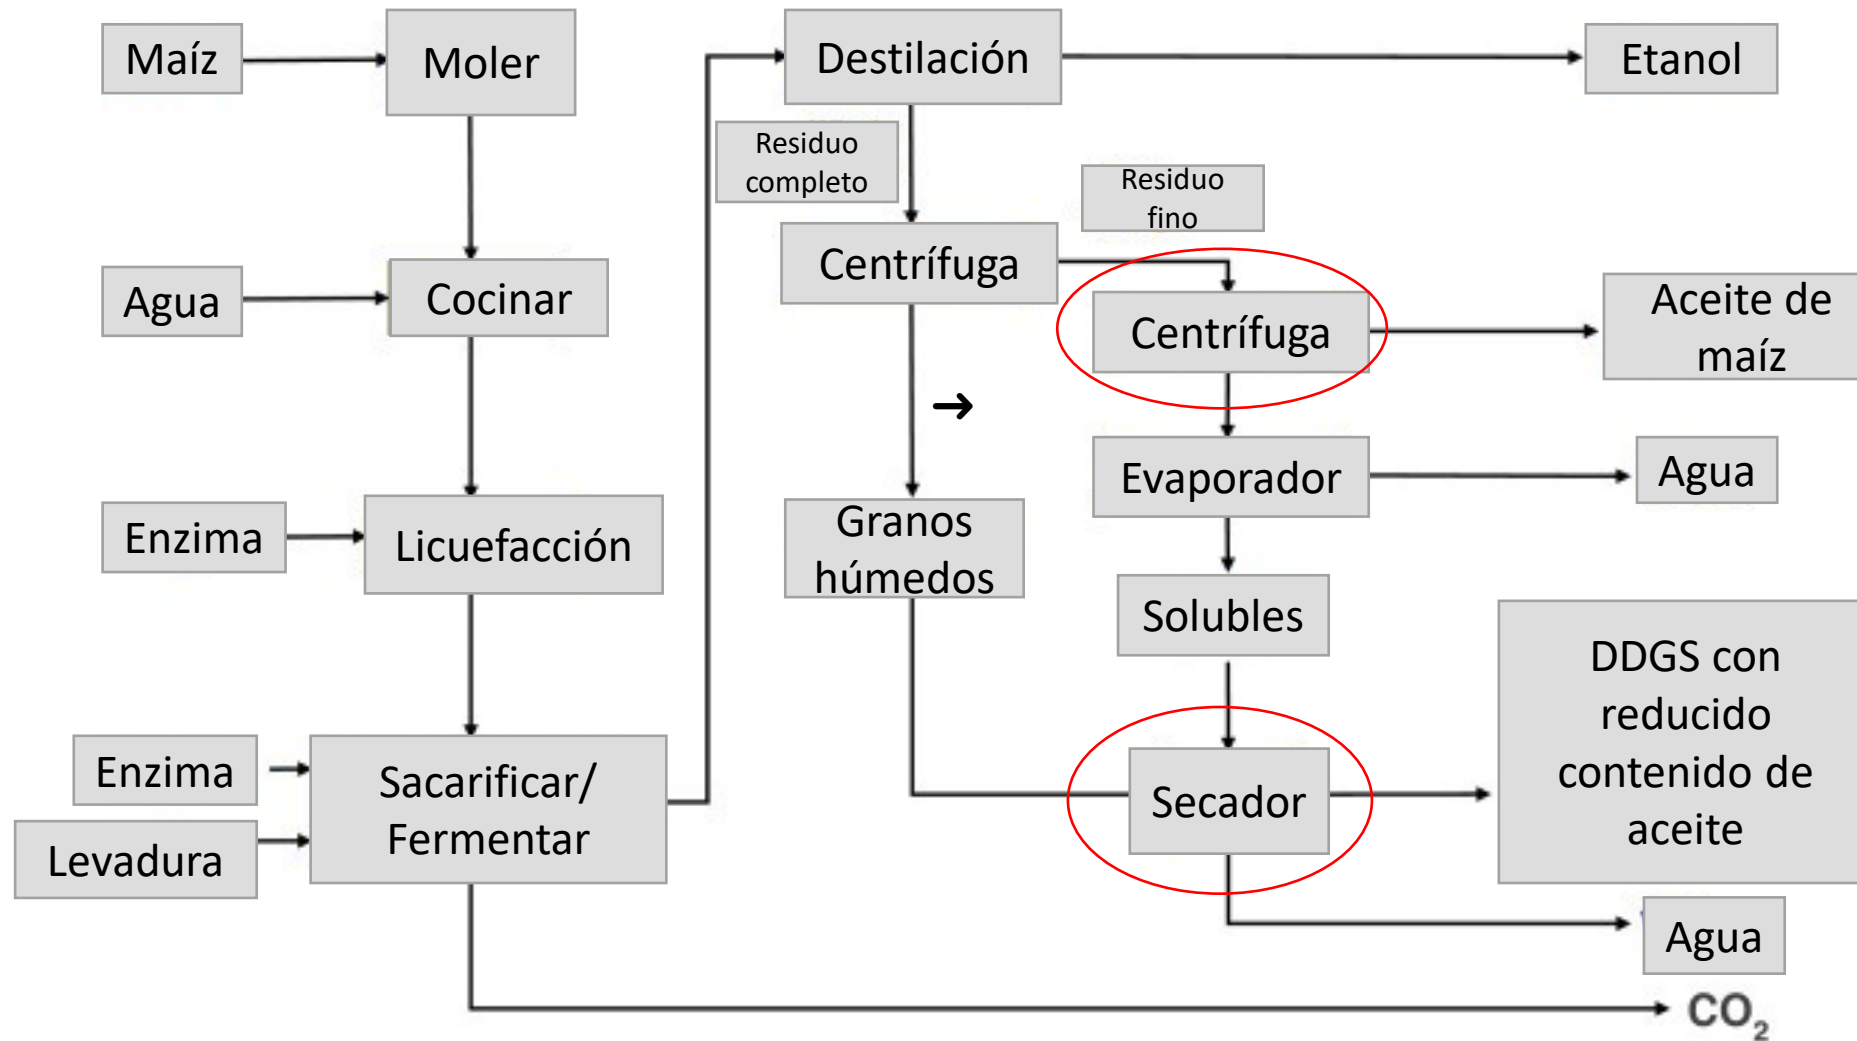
Maíz
Moler
Agua
Cocinar
Enzima
Licuefacción
Enzima
Levadura
Sacarificar/ Fermentar
Destilación
Etanol
Residuo completo
Residuo fino
Centrífuga
Centrífuga
Aceite de maíz
Granos húmedos
Evaporador
Agua
Solubles
Secador
DDGS con reducido contenido de aceite
Agua
$CO_2$